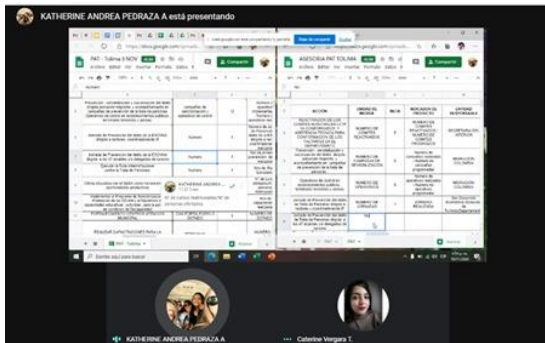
KATHERINE ANDREA PEDRAZA A está presentando

PAT - Tolima 8 NOV

Compartir

ASESORIA PAT TOLIMA

Compartir

ACCION

UNIDAD DE MEDIDA

META

INDICADOR DE PRODUCTO

ENTIDAD RESPONSABLE

Jornada de Prevención del delito de la trata de personas

Jornada de Prevención del delito de la trata de personas

NUMERO DE COMITES REACTIVADOS

NUMERO DE JORNADAS

NUMERO DE JORNADAS

Ejecutar la Ruta intersectorial contra la Trata de Personas

KATHERINE ANDREA

PAT - Tolima

Buscar aquí para buscar

KATHERINE ANDREA PEDRAZA A

Caterine Vergara T.